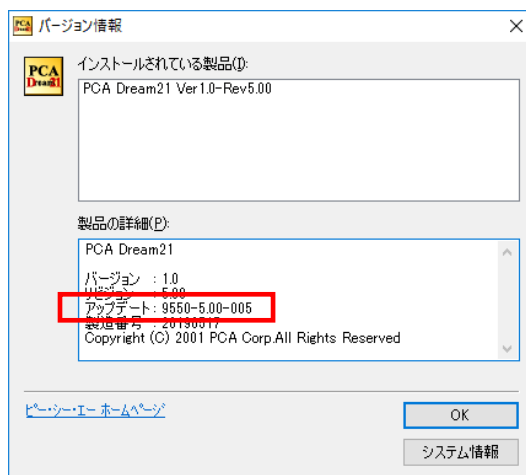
PCA Dream21 バージョン情報

×

PCA Dream21

インストールされている製品(I):

PCA Dream21 Ver1.0-Rev5.00

製品の詳細(P):

PCA Dream21

バージョン : 1.0
リビジョン : 5.00
アップデート : 9550-5.00-005
製造番号 : 20190517
Copyright (C) 2001 PCA Corp.All Rights Reserved

ピー・シー・エー ホームページ

OK

システム情報